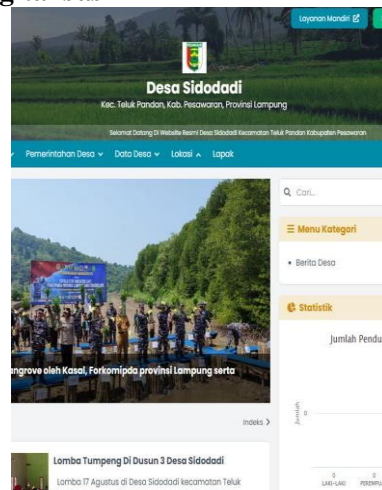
g Desa

Layanan Mandiri

Desa Sidodadi

Kec. Teluk Pandan, Kab. Pesawaran, Provinsi Lampung

Selamat Datang Di Website Resmi Desa Sidodadi Kecamatan Teluk Pandan Kabupaten Pesawaran

Pemerintahan Desa ⌄ Data Desa ⌄ Lokasi ^ Lapak

angrove oleh Kasal, Forkomipda provinsi Lampung serta

Indeks >

Lomba Tumpeng Di Dusun 3 Desa Sidodadi

Lomba 17 Agustus di Desa Sidodadi kecamatan Teluk

Cari...

Menu Kategori

• Berita Desa

Statistik

Jumlah Pendu

Jumlah

0

0
LAKI-LAKI

0
PEREMPU